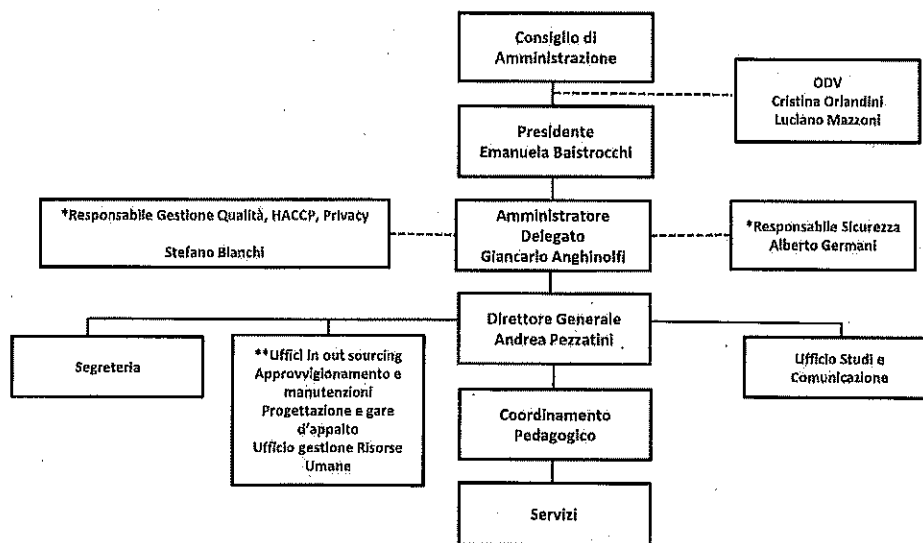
Consiglio di Amministrazione

ODV
Cristina Orlandini
Luciano Mazzoni

Presidente
Emanuela Baistrocchi

*Responsabile Gestione Qualità, HACCP, Privacy

Stefano Bianchi

Amministratore Delegato
Giancarlo Anghinolfi

*Responsabile Sicurezza
Alberto Germani

Direttore Generale
Andrea Pezzatini

Segreteria

**Uffici in out sourcing
Approvvigionamento e manutenzioni
Progettazione e gare d'appalto
Ufficio gestione Risorse Umane

Ufficio Studi e Comunicazione

Coordinamento Pedagogico

Servizi